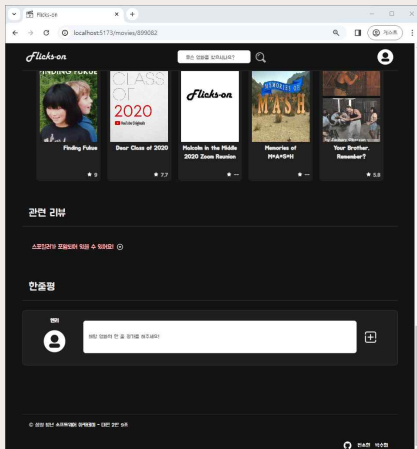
Flicks-on

localhost:5173/movies/899082

게스트

Flicks-on

무슨 영화를 찾으십니까?

FINDING FUKUE

CLASS OF 2020

YouTube Originals

Flicks-on

MEMORIES OF M*A*S*H

Finding Fukue

★ 9

Dear Class of 2020

★ 7.7

Malcolm in the Middle 2020 Zoom Reunion

★ --

Memories of M*A*S*H

★ --

Your Brother. Remember?

★ 5.8

관련 리뷰

스포일러가 포함되어 있을 수 있어요! ⊙

한줄평

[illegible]

어떤 영화의 한 줄 평가를 해주세요!

© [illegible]

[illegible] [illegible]